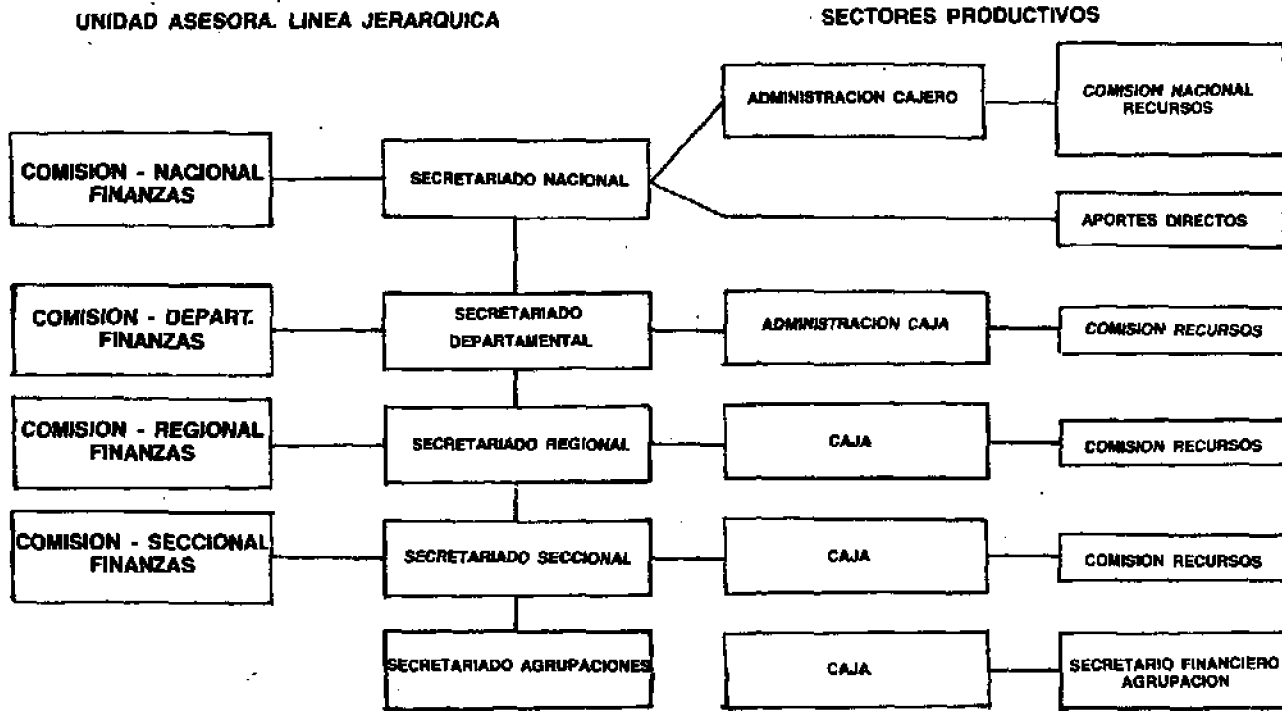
UNIDAD ASESORA. LINEA JERARQUICA

SECTORES PRODUCTIVOS

COMISION - NACIONAL FINANZAS

SECRETARIADO NACIONAL

ADMINISTRACION CAJERO

COMISION NACIONAL RECURSOS

APORTES DIRECTOS

COMISION - DEPART. FINANZAS

SECRETARIADO DEPARTAMENTAL

ADMINISTRACION CAJA

COMISION RECURSOS

COMISION - REGIONAL FINANZAS

SECRETARIADO REGIONAL

CAJA

COMISION RECURSOS

COMISION - SECCIONAL FINANZAS

SECRETARIADO SECCIONAL

CAJA

COMISION RECURSOS

SECRETARIADO AGRUPACIONES

CAJA

SECRETARIO FINANCIERO AGRUPACION